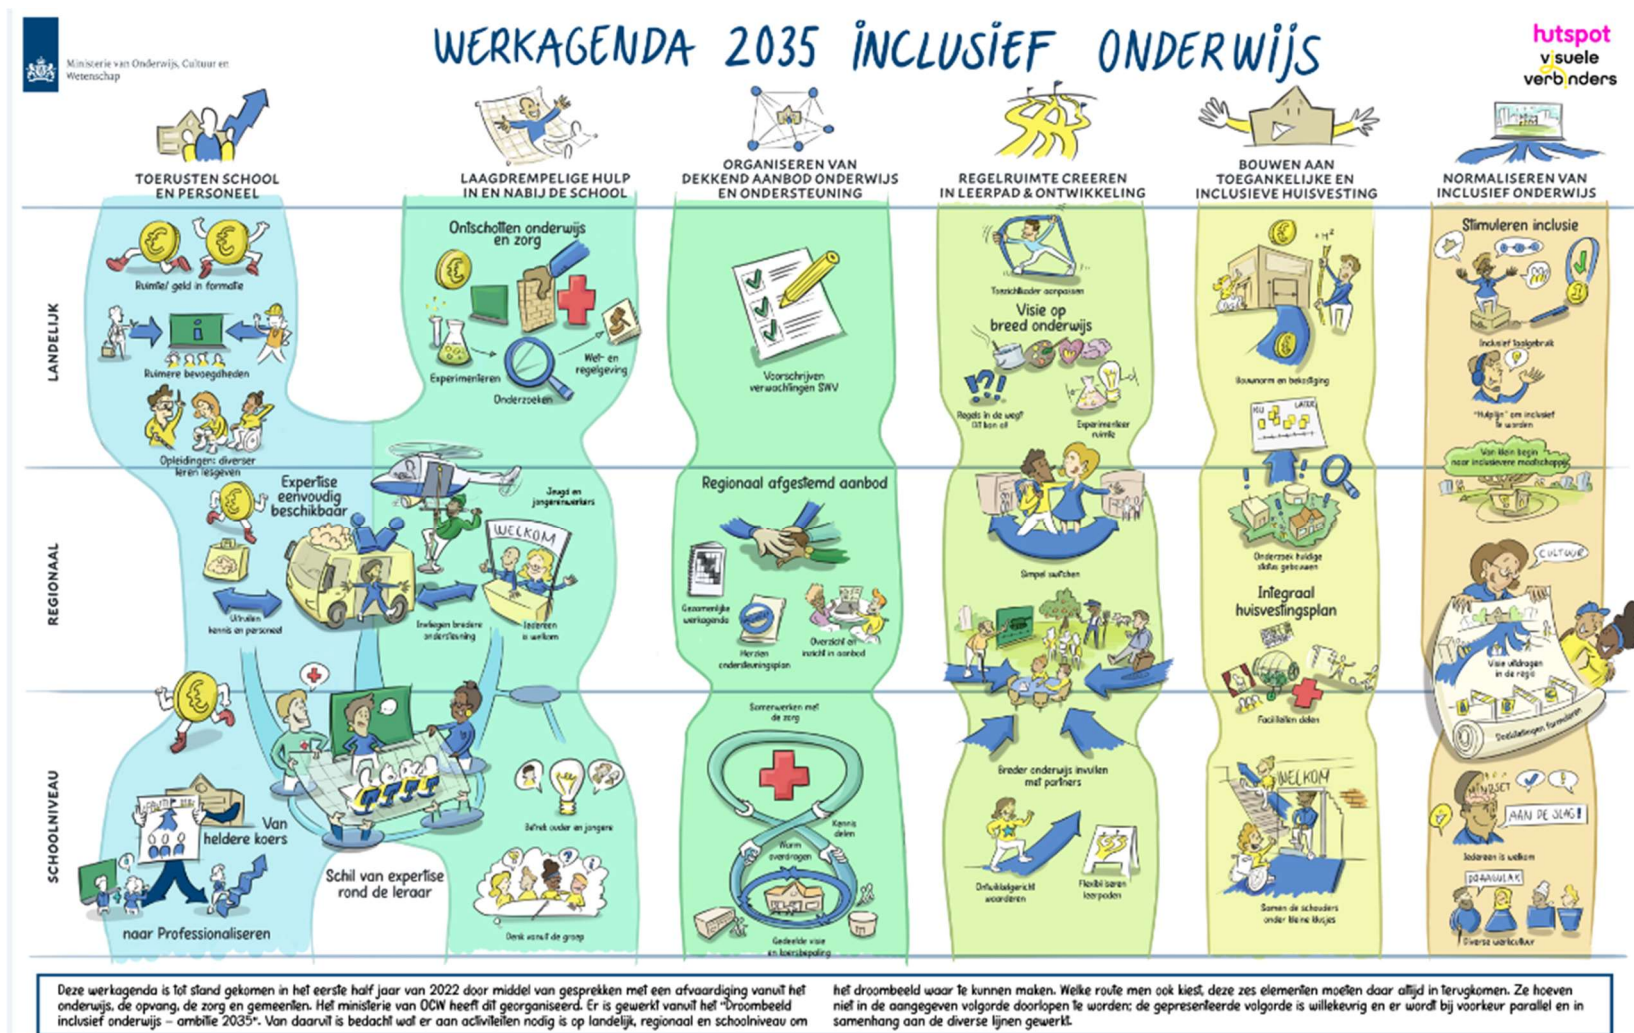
Ministerie van Onderwijs, Cultuur en Wetenschap

WERKAGENDA 2035 INCLUSIEF ONDERWIJS

hutspot visuele verbinders

TOERUSTEN SCHOOL EN PERSONEEL

LAAGDREMPELIGE HULP IN EN NABIJ DE SCHOOL

ORGANISEREN VAN DEKKEND AANBOD ONDERWIJS EN ONDERSTEUNING

REGELRUIMTE CREËREN IN LEERPAD & ONTWIKKELING

BOUWEN AAN TOEGANKELIJKE EN INCLUSIEVE HUISVESTING

NORMALISEREN VAN INCLUSIEF ONDERWIJS

LANDELIJK

REGIONAAL

SCHOOLNIVEAU

Ruimte/ geld in formatie

Ruimere bevoegdheden

Opleidingen diverser leren lesgeven

Expertise eenvoudig beschikbaar

Uitruilen kennis en personeel

Van heldere koers

naar Professionaliseren

Schil van expertise rond de leraar

Ontschotten onderwijs en zorg

Experimenteren

Onderzoeken

Wet- en regelgeving

Jeugd en jongerenwerkers

WELKOM

Inzetten bredere ondersteuning

Iedereen is welkom

Betrek ouder en jongere

Denk vanuit de groep

Voorschrijven verwachtingen SWV

Regionaal afgestemd aanbod

Gezamenlijke werkagenda

Herzien ondersteuningsplan

Overzicht en inzicht in aanbod

Samenwerken met de zorg

Kennis delen

Warm overdragen

Gedeelde visie en koersbepaling

Toezichtkader aanpassen

Visie op breed onderwijs

Regels in de weg? Dit kan al!

Experimenteer ruimte

Simpel switchen

Breder onderwijs invullen met partners

Ontwikkelgericht waarderen

Flexibel leren leerpaden

Bouwnorm en bekostiging

Onderzoek huidige status gebouwen

Integraal huisvestingsplan

Faciliteiten delen

WELKOM

Samen de schouders onder kleine klusjes

Stimuleren inclusie

Inclusief taalgebruik

"Hulplijn" om inclusief te worden

Van klein begin naar inclusievere maatschappij

CULTUUR

Visie uitdragen in de regio

Doelstellingen formuleren

MINDSET

AAN DE SLAG!

Iedereen is welkom

DRAAGVLAK

Diverse werkcultuur

Deze werkagenda is tot stand gekomen in het eerste half jaar van 2022 door middel van gesprekken met een afvaardiging vanuit het onderwijs, de opvang, de zorg en gemeenten. Het ministerie van OCW heeft dit georganiseerd. Er is gewerkt vanuit het "Droombeeld inclusief onderwijs – ambitie 2035". Van daaruit is bedacht wat er aan activiteiten nodig is op landelijk, regionaal en schoolniveau om het droombeeld waar te kunnen maken. Welke route men ook kiest, deze zes elementen moeten daar altijd in terugkomen. Ze hoeven niet in de aangegeven volgorde doorlopen te worden; de gepresenteerde volgorde is willekeurig en er wordt bij voorkeur parallel en in samenhang aan de diverse lijnen gewerkt.